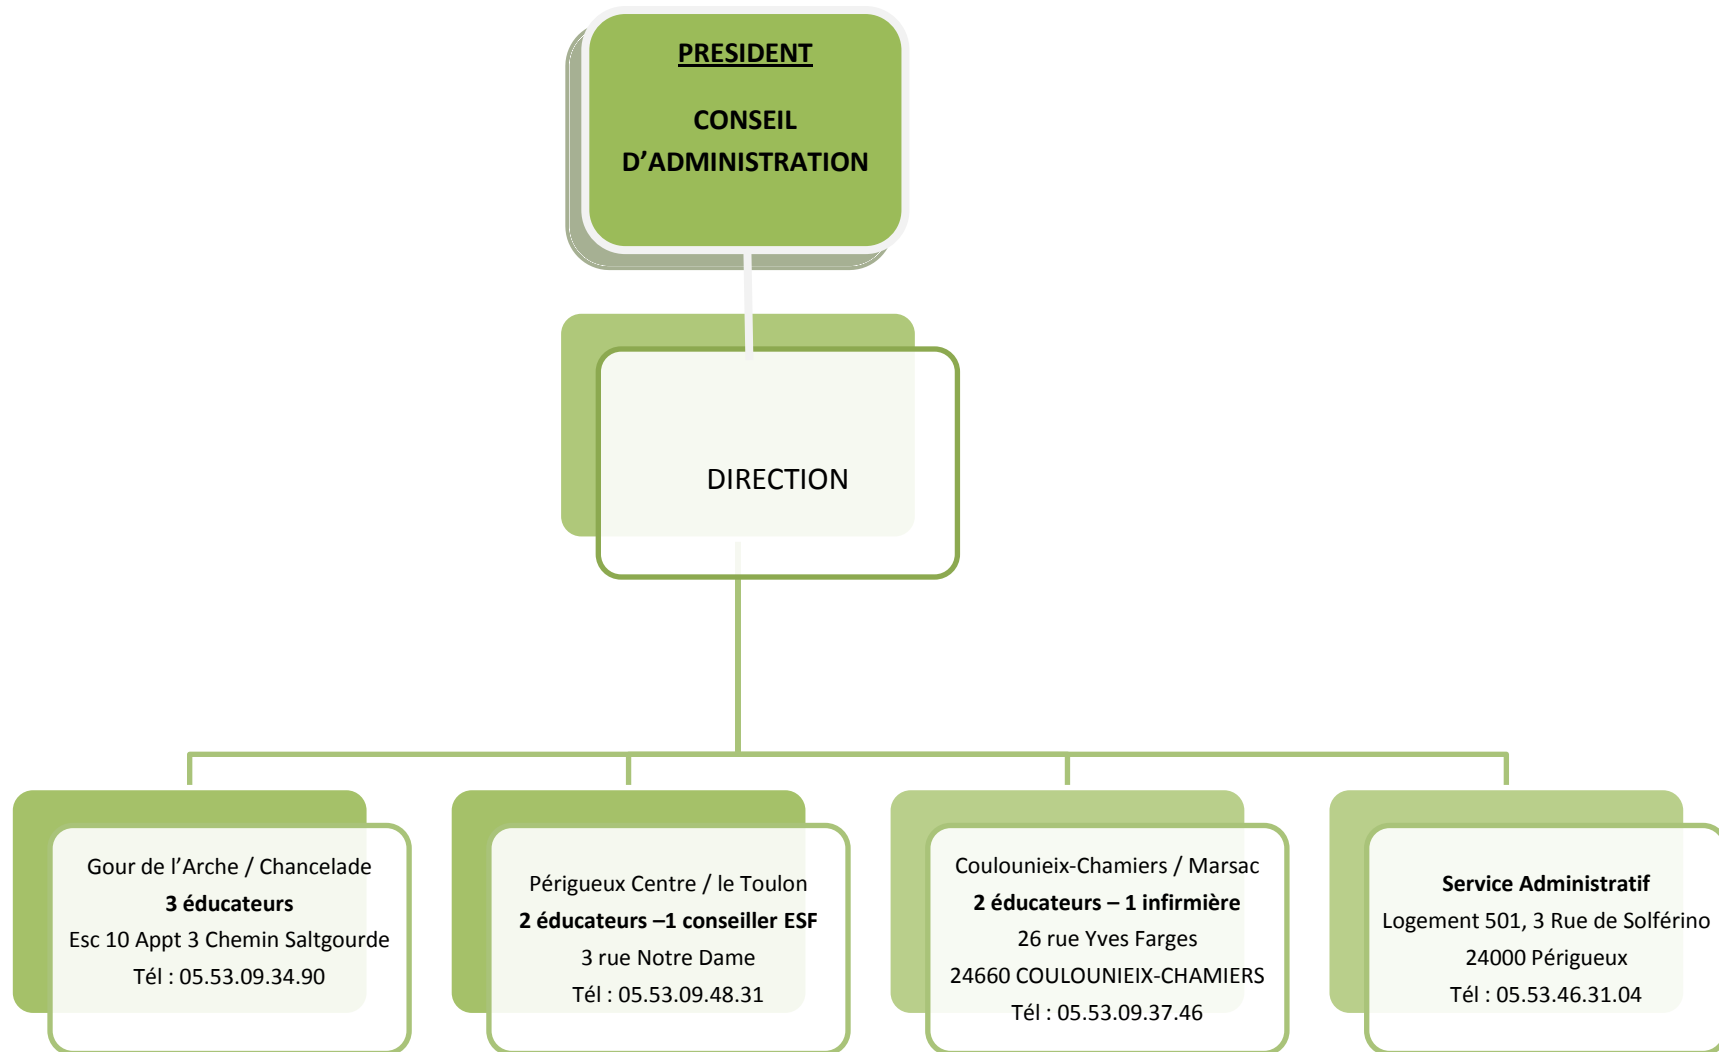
PRESIDENT

CONSEIL D’ADMINISTRATION

DIRECTION

Gour de l’Arche / Chancelade
3 éducateurs
Esc 10 Appt 3 Chemin Saltgourde
Tél : 05.53.09.34.90

Périgueux Centre / le Toulon
2 éducateurs –1 conseiller ESF
3 rue Notre Dame
Tél : 05.53.09.48.31

Coulounieix-Chamiers / Marsac
2 éducateurs – 1 infirmière
26 rue Yves Farges
24660 COULOUNIEIX-CHAMIERS
Tél : 05.53.09.37.46

Service Administratif
Logement 501, 3 Rue de Solférino
24000 Périgueux
Tél : 05.53.46.31.04